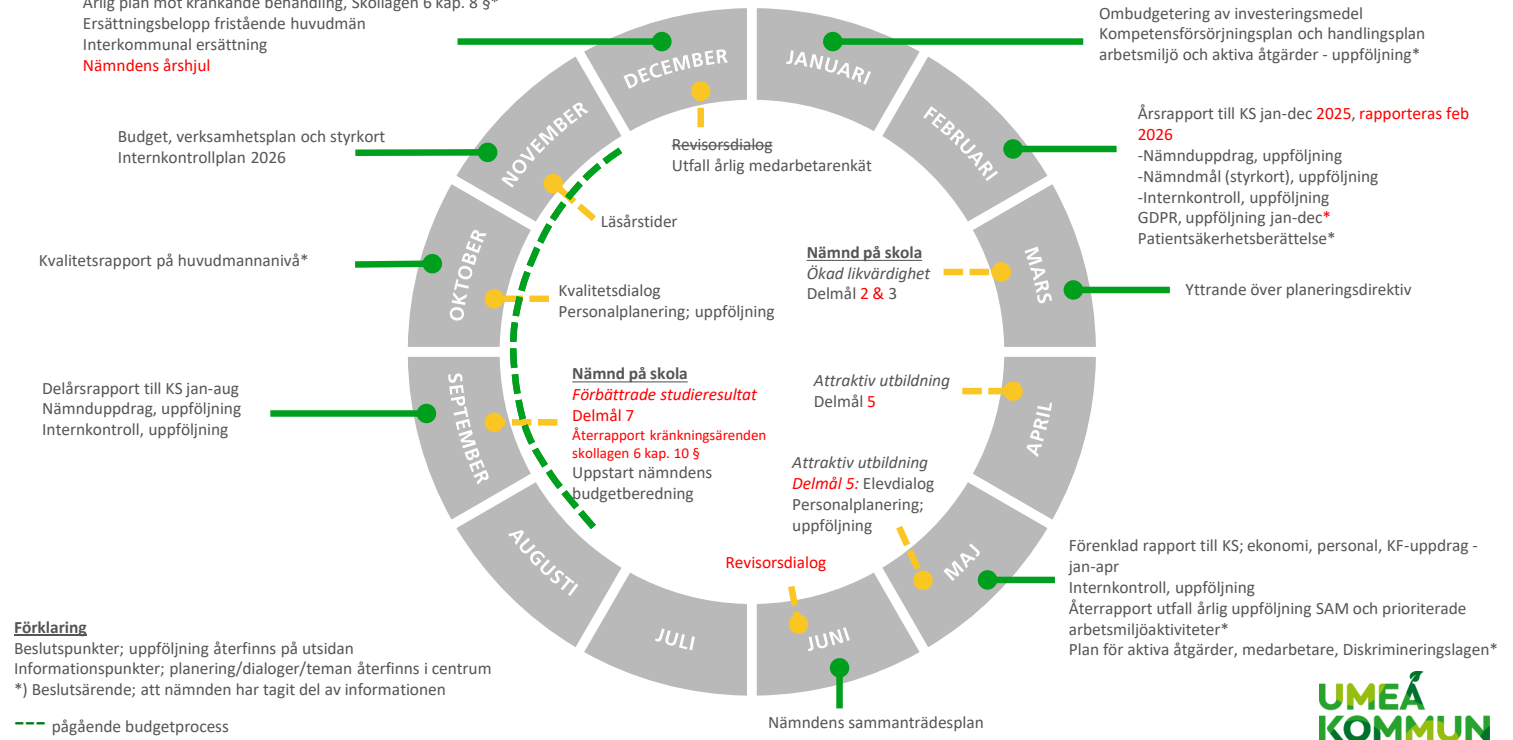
Årlig plan mot kränkande behandling, Skollagen 6 kap. 8 §*
Ersättningsbelopp fristående huvudmän
Interkommunal ersättning
Nämndens årshjul

Ombudgetering av investeringsmedel
Kompetensförsörjningsplan och handlingsplan arbetsmiljö och aktiva åtgärder - uppföljning*

DECEMBER
JANUARI
FEBRUARI
MARS
APRIL
MAJ
JUNI
JULI
AUGUSTI
SEPTEMBER
OKTOBER
NOVEMBER

Budget, verksamhetsplan och styrkort
Internkontrollplan 2026

Revisorsdialog
Utfall årlig medarbetarenkät

Årsrapport till KS jan-dec 2025, rapporteras feb 2026
-Nämnduppdrag, uppföljning
-Nämndmål (styrkort), uppföljning
-Internkontroll, uppföljning
GDPR, uppföljning jan-dec*
Patientsäkerhetsberättelse*

Läsårstider

Kvalitetsrapport på huvudmannanivå*

Nämnd på skola
Ökad likvärdighet
Delmål 2 & 3

Yttrande över planeringsdirektiv

Kvalitetsdialog
Personalplanering; uppföljning

Delårsrapport till KS jan-aug
Nämnduppdrag, uppföljning
Internkontroll, uppföljning

Nämnd på skola
Förbättrade studieresultat
Delmål 7
Återrapport kränkningsärenden skollagen 6 kap. 10 §
Uppstart nämndens budgetberedning

Attraktiv utbildning
Delmål 5

Attraktiv utbildning
Delmål 5: Elevdialog
Personalplanering; uppföljning

Revisorsdialog

Förenklad rapport till KS; ekonomi, personal, KF-uppdrag - jan-apr
Internkontroll, uppföljning
Återrapport utfall årlig uppföljning SAM och prioriterade arbetsmiljöaktiviteter*
Plan för aktiva åtgärder, medarbetare, Diskrimineringslagen*

Förklaring
Beslutspunkter; uppföljning återfinns på utsidan
Informationspunkter; planering/dialoger/teman återfinns i centrum
*) Beslutsärende; att nämnden har tagit del av informationen

pågående budgetprocess

Nämndens sammanträdesplan

UMEÅ
KOMMUN